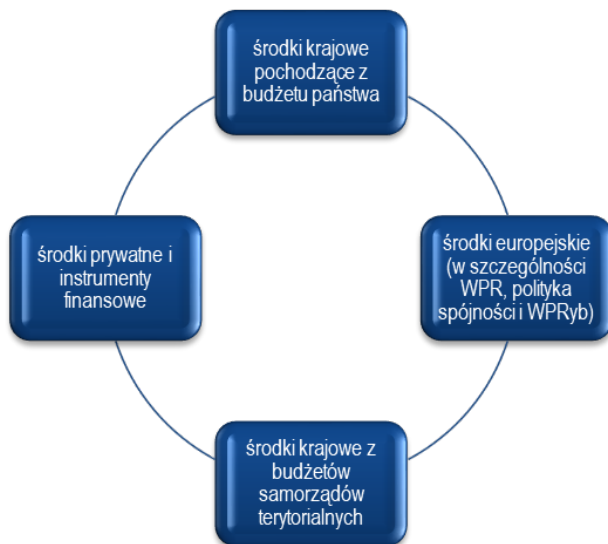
środki krajowe pochodzące z budżetu państwa

środki prywatne i instrumenty finansowe

środki europejskie (w szczególności WPR, polityka spójności i WPRyb)

środki krajowe z budżetów samorządów terytorialnych